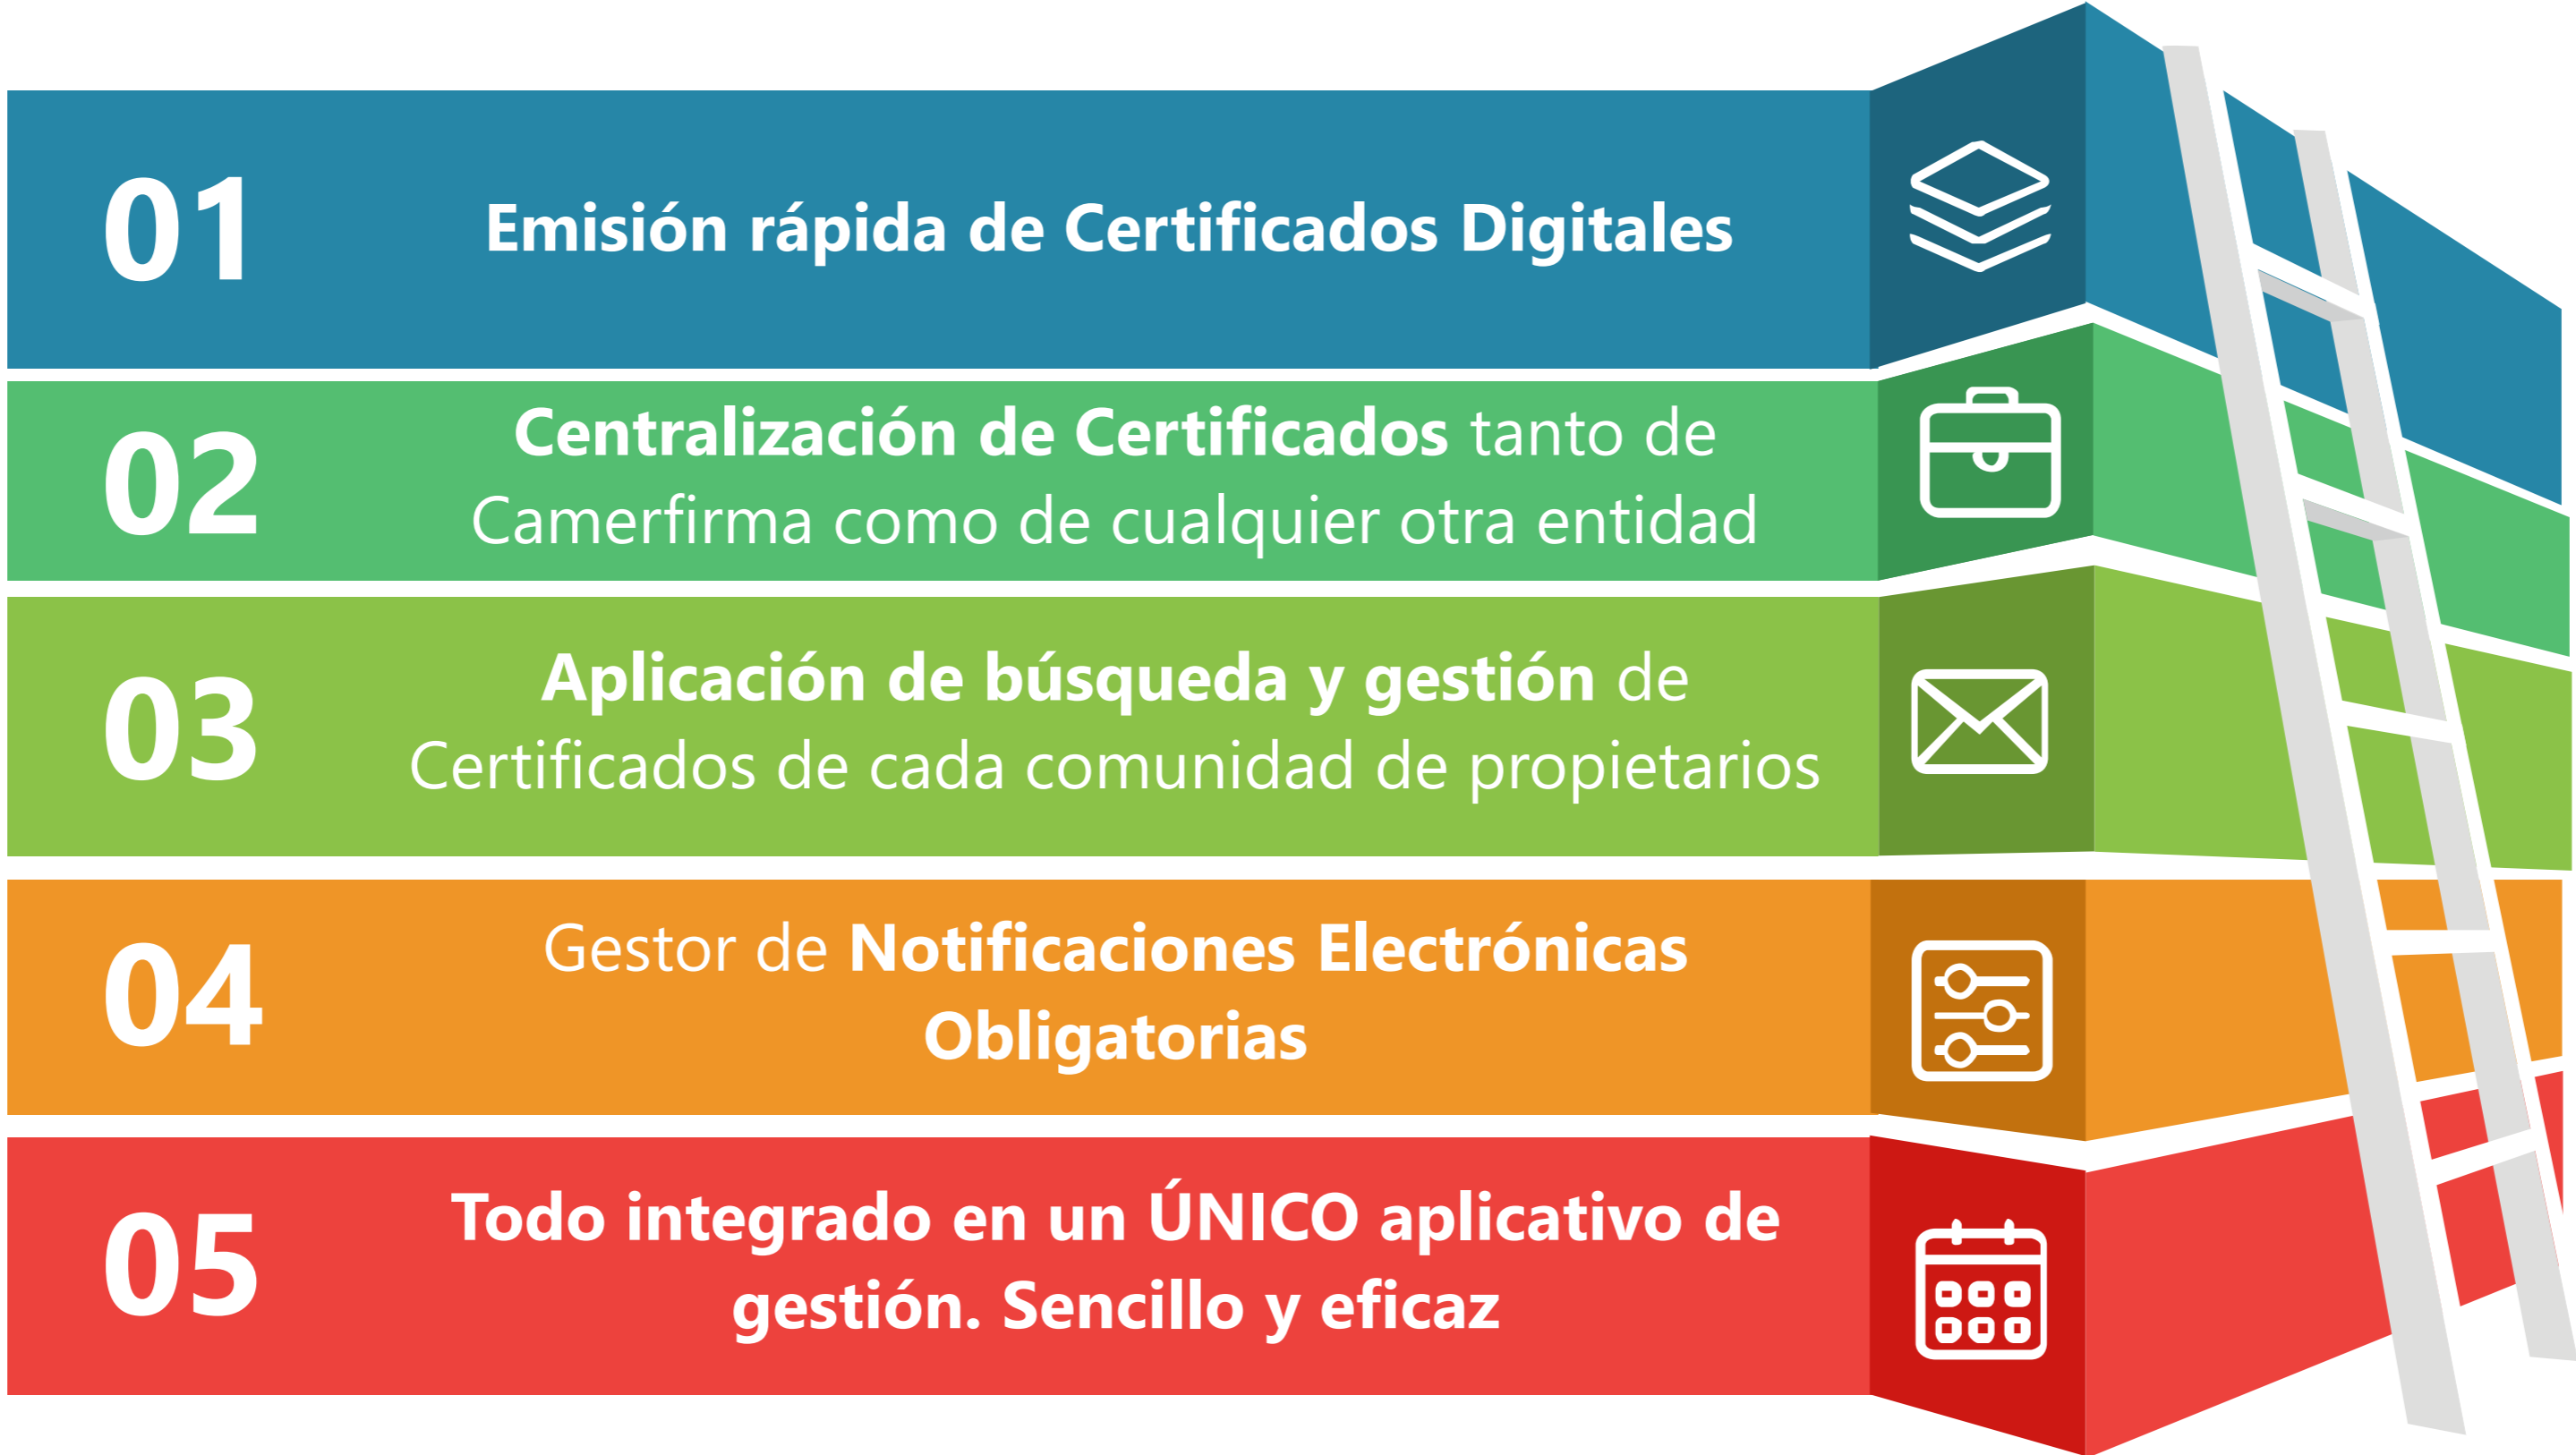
01 Emisión rápida de Certificados Digitales

02 Centralización de Certificados tanto de Camerfirma como de cualquier otra entidad

03 Aplicación de búsqueda y gestión de Certificados de cada comunidad de propietarios

04 Gestor de Notificaciones Electrónicas Obligatorias

05 Todo integrado en un ÚNICO aplicativo de gestión. Sencillo y eficaz